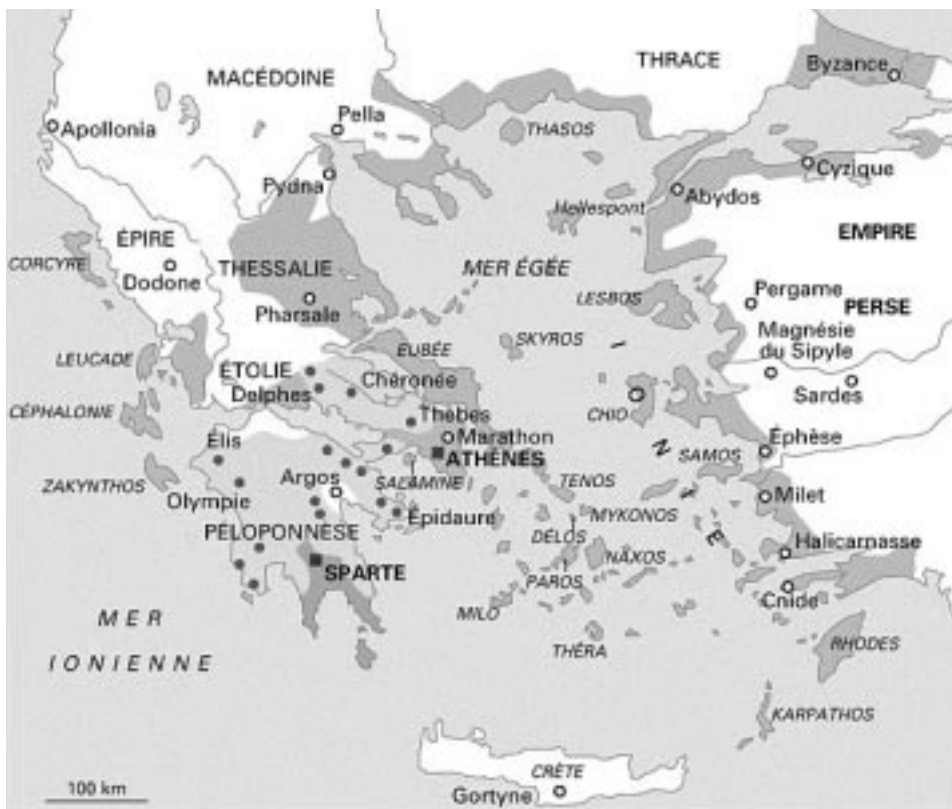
MACÉDOINE
THRACE
Byzance
Pella
Apollonia
THASOS
Cyzique
Pydna
Abydos
Hellespont
ÉPIRE
EMPIRE
CORCYRE
Dodone
THESSALIE
MER ÉGÉE
Pergame
PERSE
LESBOS
Pharsale
Magnésie du Sipyle
SKYROS
EUBÉE
LEUCADE
ÉTOLIE
Chéronée
Sardes
Delphes
CÉPHALONIE
Thèbes
CHIO
Éphèse
Marathon
Élis
ATHÈNES
SAMOS
Argos
ZAKYNTHOS
SALAMINE
TENOS
Olympie
Milet
Épidaure
MYKONOS
PÉLOPONNÈSE
DÉLOS
Halicarnasse
NAXOS
SPARTE
PAROS
Cnide
MILO
MER
RHODES
THÉRA
IONIENNE
KARPATHOS
CRÈTE
100 km
Gortyne